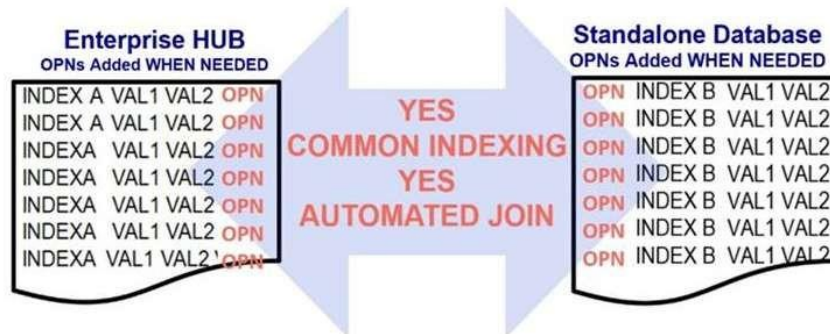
Enterprise HUB
OPNs Added WHEN NEEDED

INDEX A VAL1 VAL2 OPN
INDEX A VAL1 VAL2 OPN
INDEXA VAL1 VAL2 OPN
INDEXA VAL1 VAL2 OPN
INDEXA VAL1 VAL2 OPN
INDEXA VAL1 VAL2 OPN

YES
COMMON INDEXING
YES
AUTOMATED JOIN

Standalone Database
OPNs Added WHEN NEEDED

OPN INDEX B VAL1 VAL2
OPN INDEX B VAL1 VAL2
OPN INDEX B VAL1 VAL2
OPN INDEX B VAL1 VAL2
OPN INDEX B VAL1 VAL2
OPN INDEX B VAL1 VAL2
OPN INDEX B VAL1 VAL2